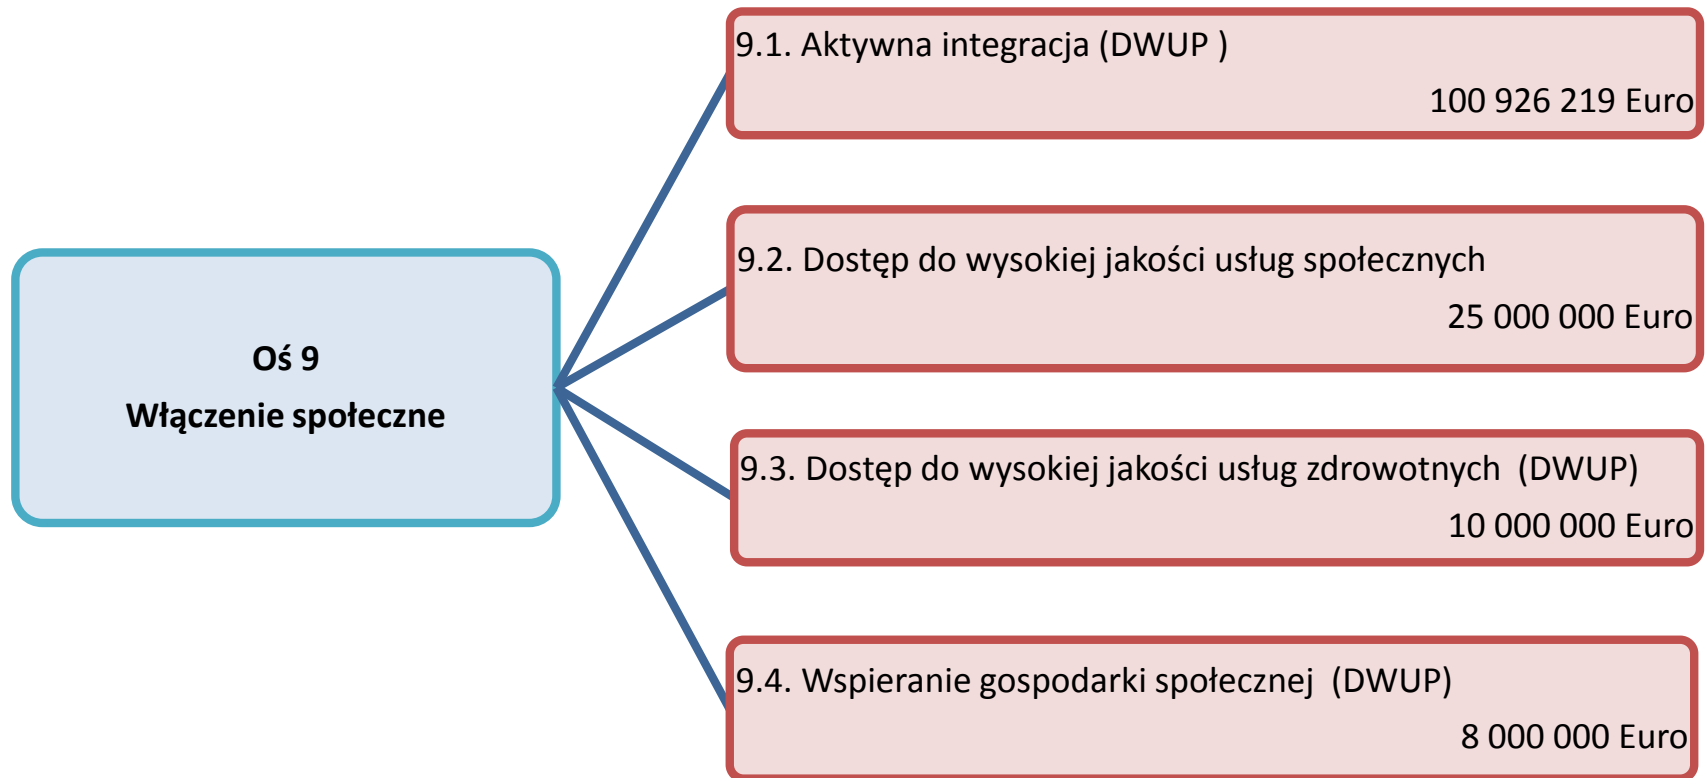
Oś 9
Włączenie społeczne

9.1. Aktywna integracja (DWUP )
100 926 219 Euro

9.2. Dostęp do wysokiej jakości usług społecznych
25 000 000 Euro

9.3. Dostęp do wysokiej jakości usług zdrowotnych (DWUP)
10 000 000 Euro

9.4. Wspieranie gospodarki społecznej (DWUP)
8 000 000 Euro